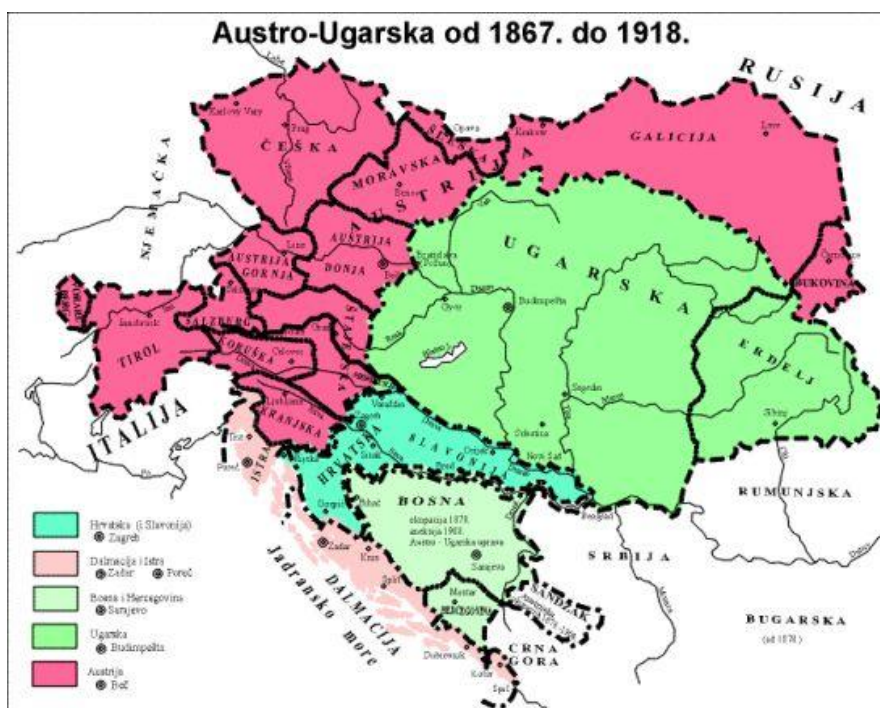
Austro-Ugarska od 1867. do 1918.

RUSIJA
NJEMAČKA
ČEŠKA
Karlovy Vary
Prag
MORAVSKA
Brno
Opava
Krakov
ŠLEZIJA
GALICIJA
Lvov
AUSTRIJA
AUSTRIJA DONJA
AUSTRIJA GORNJA
Linz
Beč
Bratislava
Požun
UGARSKA
Budimpešta
Györ
Dunav
Balaton
BUKOVINA
Černovice
ERDELJ
Sibinj
Segedin
Subotica
TIROL
Innsbruck
SALZBURG
KORUŠKA
ŠTAJERSKA
Graz
Celovec
KRANJSKA
Ljubljana
Maribor
Varaždin
Zagreb
ITALIJA
Trst
Poreč
ISTRA
Rijeka
HRVATSKA
SLAVONIJA
Osijek
Vukovar
Novi Sad
Sava
Beograd
Bihać
BOSNA
okupacija 1878.
aneksija 1908.
Austro - Ugarska uprava
Sarajevo
Mostar
HERCEGOVINA
SANDŽAK
RUMUNJSKA
SRBIJA
BUGARSKA
(od 1878.)
Dunav
Zadar
Knin
Split
DALMACIJA
Jadransko more
Dubrovnik
CRNA GORA
Kotor

Hrvatska (i Slavonija)
Zagreb
Dalmacija i Istra
Zadar
Poreč
Bosna i Hercegovina
Sarajevo
Ugarska
Budimpešta
Austrija
Beč